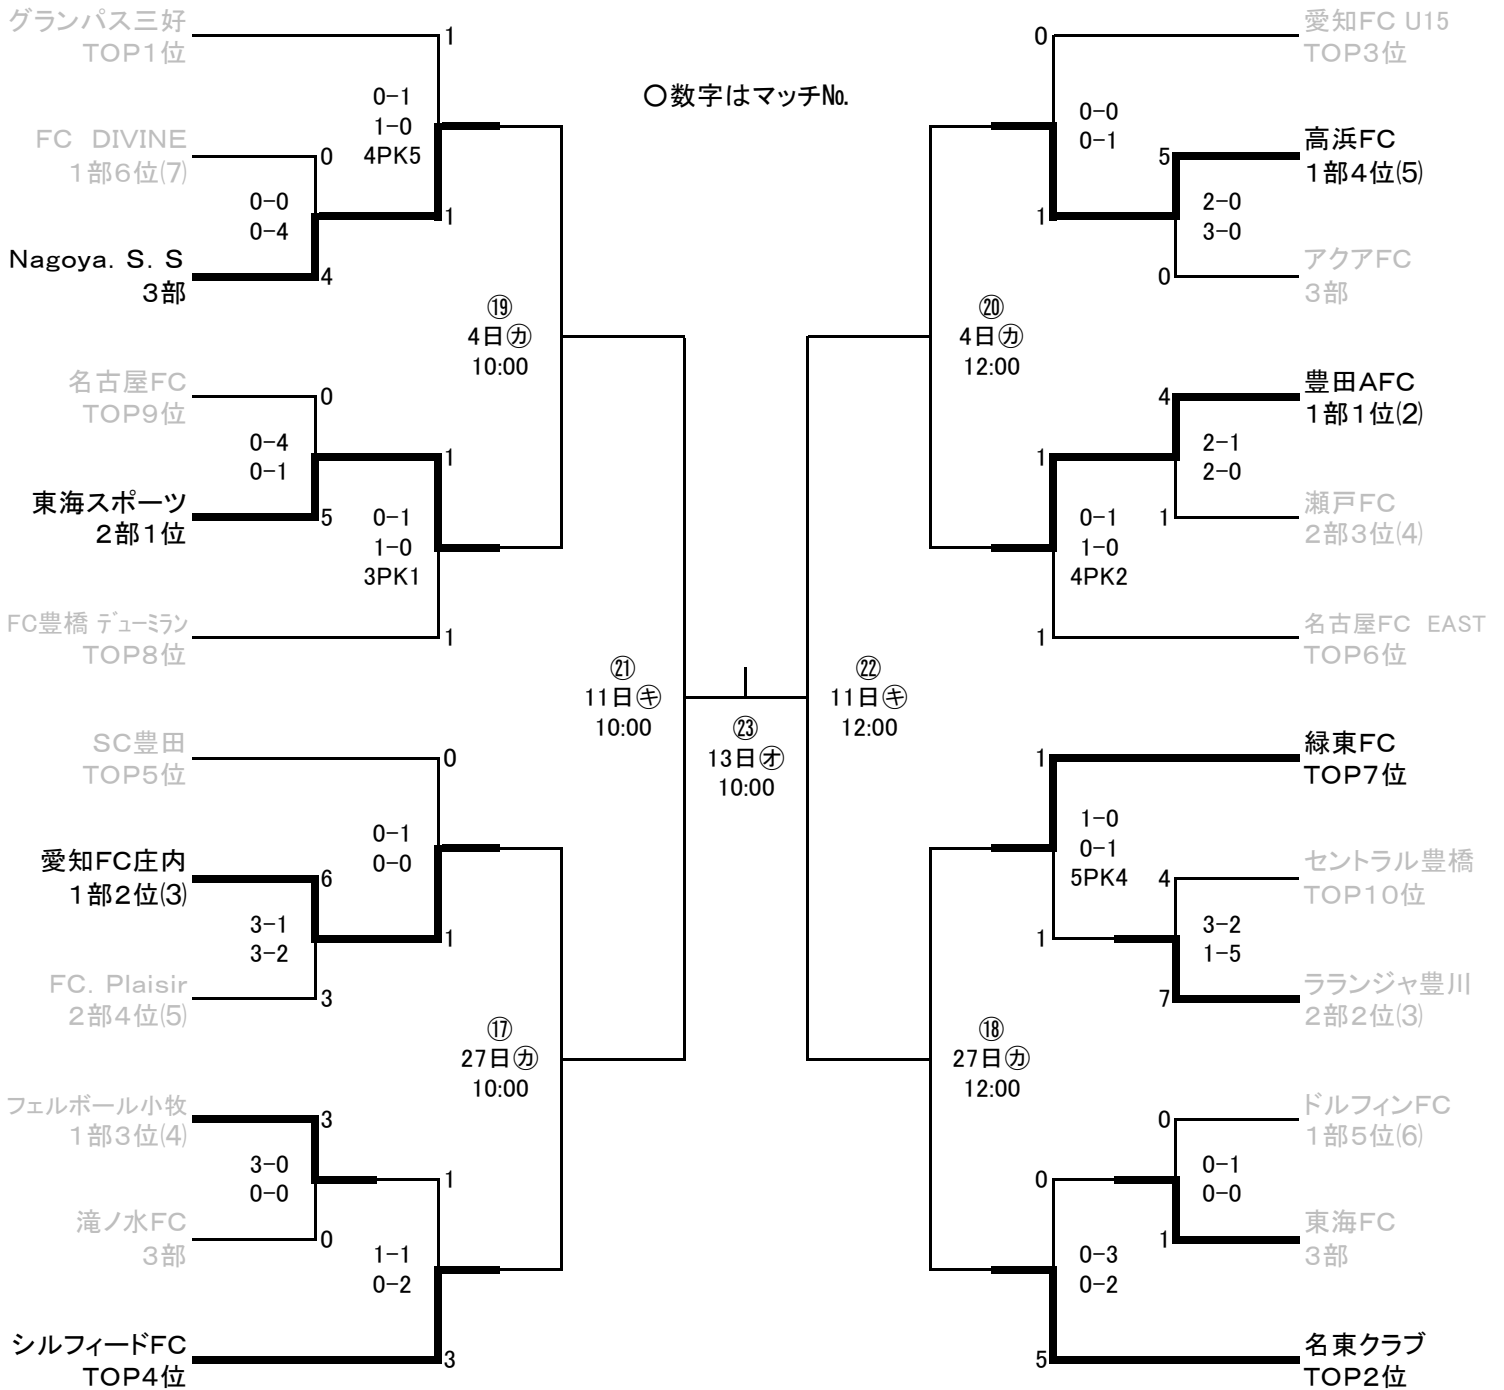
○数字はマッチ№.

グランパス三好
TOP1位

1

0-1
1-0
4PK5

FC DIVINE
1部6位(7)

0

0-0
0-4

1

Nagoya. S. S
3部

4

⑲
4日㊎
10:00

名古屋FC
TOP9位

0

0-4
0-1

1

東海スポーツ
2部1位

5

0-1
1-0
3PK1

FC豊橋 デューミラン
TOP8位

1

㉑
11日㊍
10:00

㉓
13日㊌
10:00

SC豊田
TOP5位

0

0-1
0-0

愛知FC庄内
1部2位(3)

6

3-1
3-2

1

FC. Plaisir
2部4位(5)

3

⑰
27日㊎
10:00

フェルボール小牧
1部3位(4)

3

3-0
0-0

1

滝ノ水FC
3部

0

1-1
0-2

シルフィードFC
TOP4位

3

0

愛知FC U15
TOP3位

0-0
0-1

高浜FC
1部4位(5)

5

2-0
3-0

1

アクアFC
3部

0

⑳
4日㊎
12:00

豊田AFC
1部1位(2)

4

2-1
2-0

1

瀬戸FC
2部3位(4)

1

0-1
1-0
4PK2

名古屋FC EAST
TOP6位

1

㉒
11日㊍
12:00

緑東FC
TOP7位

1

1-0
0-1
5PK4

セントラル豊橋
TOP10位

4

3-2
1-5

1

ララジャ豊川
2部2位(3)

7

⑱
27日㊎
12:00

ドルフィンFC
1部5位(6)

0

0-1
0-0

0

東海FC
3部

1

0-3
0-2

名東クラブ
TOP2位

5